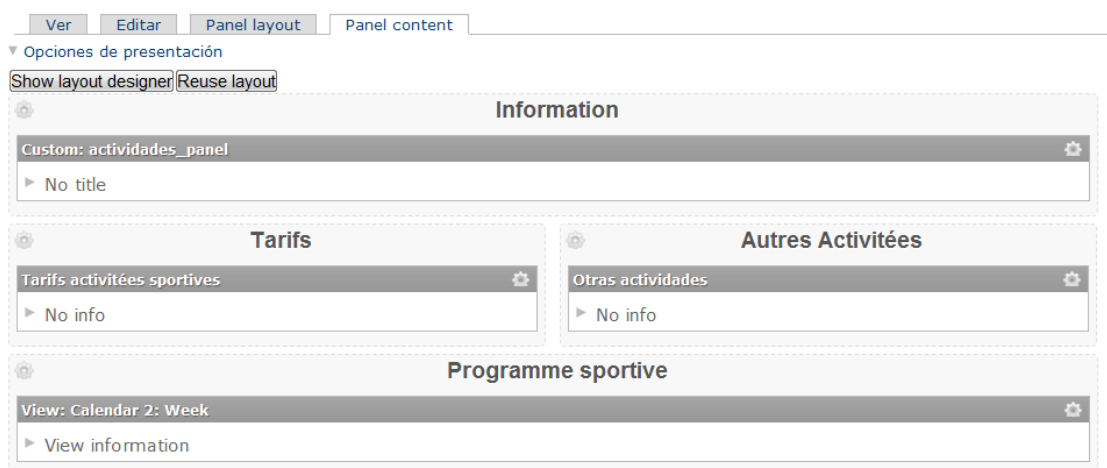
Ver Editar Panel layout Panel content

Opciones de presentación

Show layout designer Reuse layout

Information

Custom: actividades_panel

No title

Tarifs

Tarifs activitées sportives

No info

Autres Activitées

Otras actividades

No info

Programme sportive

View: Calendar 2: Week

View information